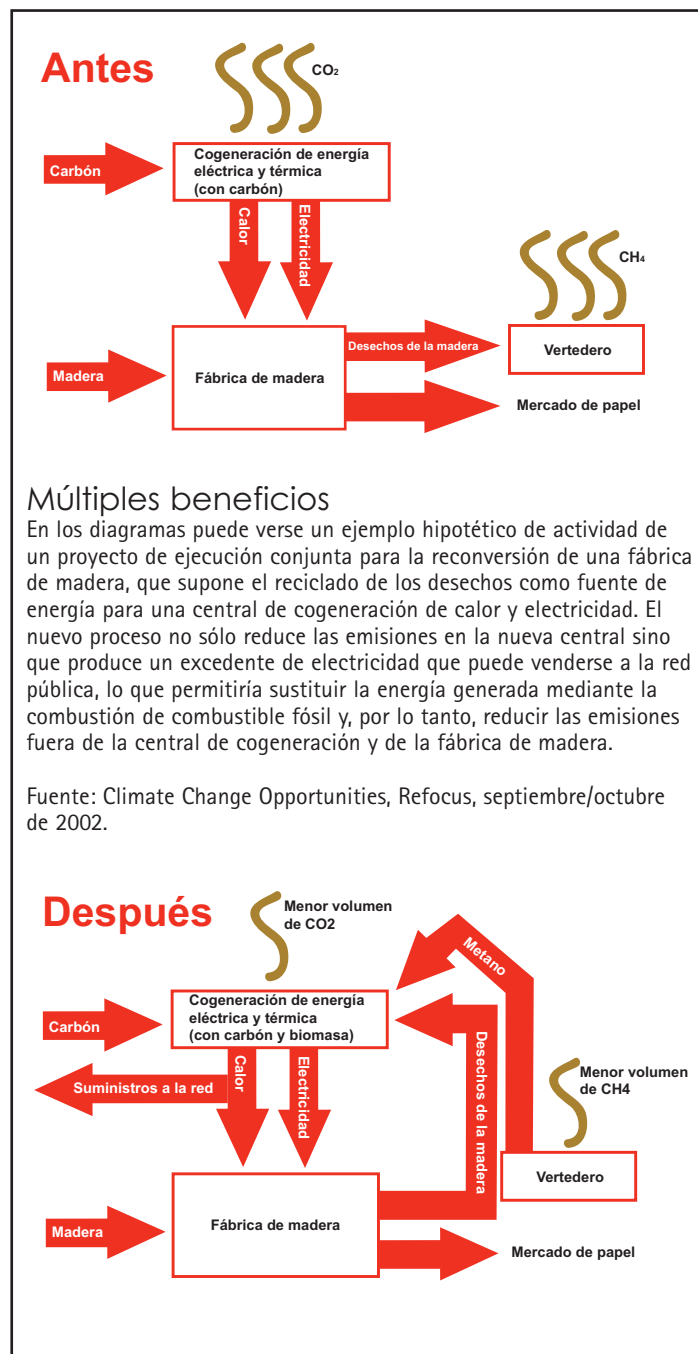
Antes

$CO_2$

Carbón

Cogeneración de energía eléctrica y térmica (con carbón)

Calor

Electricidad

$CH_4$

Madera

Fábrica de madera

Desechos de la madera

Vertedero

Mercado de papel

Múltiples beneficios
En los diagramas puede verse un ejemplo hipotético de actividad de un proyecto de ejecución conjunta para la reconversión de una fábrica de madera, que supone el reciclado de los desechos como fuente de energía para una central de cogeneración de calor y electricidad. El nuevo proceso no sólo reduce las emisiones en la nueva central sino que produce un excedente de electricidad que puede venderse a la red pública, lo que permitiría sustituir la energía generada mediante la combustión de combustible fósil y, por lo tanto, reducir las emisiones fuera de la central de cogeneración y de la fábrica de madera.

Fuente: Climate Change Opportunities, Refocus, septiembre/octubre de 2002.

Después

Menor volumen de CO2

Metano

Carbón

Cogeneración de energía eléctrica y térmica (con carbón y biomasa)

Suministros a la red

Calor

Electricidad

Desechos de la madera

Menor volumen de CH4

Vertedero

Madera

Fábrica de madera

Mercado de papel